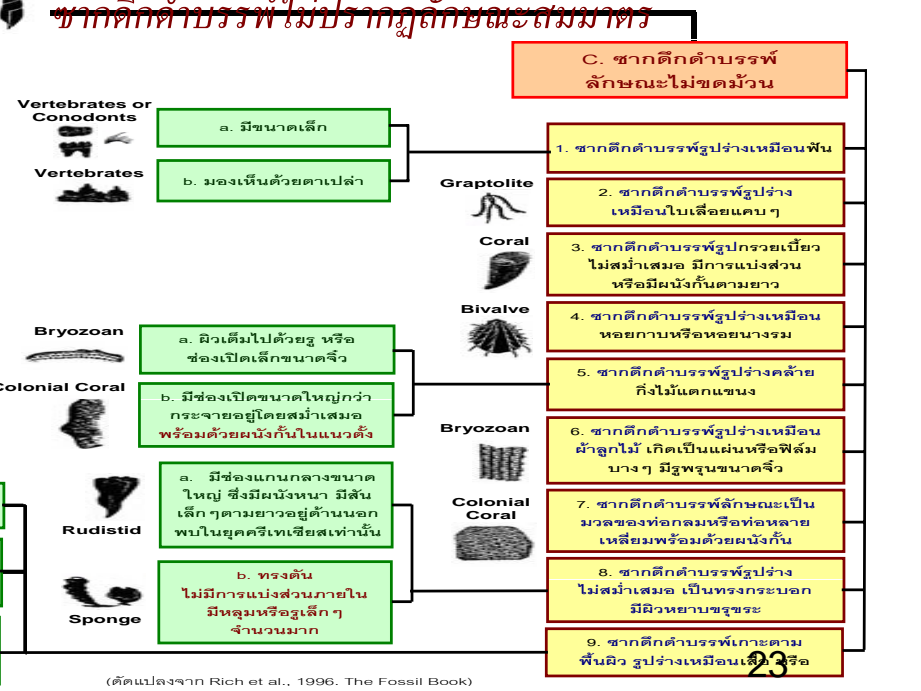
ซากดึกดำบรรพ์ไม่ปรากฏลักษณะสมมาตร

C. ซากดึกดำบรรพ์ลักษณะไม่ขดม้วน

Vertebrates or Conodonts

a. มีขนาดเล็ก

Vertebrates

b. มองเห็นด้วยตาเปล่า

1. ซากดึกดำบรรพ์รูปร่างเหมือนฟัน

Graptolite

2. ซากดึกดำบรรพ์รูปร่างเหมือนใบเลื่อยแคบ ๆ

Coral

3. ซากดึกดำบรรพ์รูปกรวยเบี้ยว ไม่สม่ำเสมอ มีการแบ่งส่วนหรือมีผนังกั้นตามยาว

Bivalve

4. ซากดึกดำบรรพ์รูปร่างเหมือนหอยกาบหรือหอยนางรม

Bryozoan

a. ผิวเต็มไปด้วยรู หรือช่องเปิดเล็กขนาดจิ๋ว

Colonial Coral

b. มีช่องเปิดขนาดใหญ่กว่ากระจายอยู่โดยสม่ำเสมอ พร้อมด้วยผนังกั้นในแนวตั้ง

5. ซากดึกดำบรรพ์รูปร่างคล้ายกิ่งไม้แตกแขนง

Bryozoan

6. ซากดึกดำบรรพ์รูปร่างเหมือนผ้าลูกไม้ เกิดเป็นแผ่นหรือฟิล์มบาง ๆ มีรูพรุนขนาดจิ๋ว

Rudistid

a. มีช่องแกนกลางขนาดใหญ่ ซึ่งมีผนังหนา มีสันเล็ก ๆตามยาวอยู่ด้านนอก พบในยุคครีเทเชียสเท่านั้น

Colonial Coral

7. ซากดึกดำบรรพ์ลักษณะเป็นมวลของท่อกลมหรือท่อหลายเหลี่ยมพร้อมด้วยผนังกั้น

Sponge

b. ทรงต้น ไม่มีการแบ่งส่วนภายใน มีหลุมหรือรูเล็ก ๆ จำนวนมาก

8. ซากดึกดำบรรพ์รูปร่างไม่สม่ำเสมอ เป็นทรงกระบอก มีผิวหยาบขรุขระ

9. ซากดึกดำบรรพ์เกาะตามพื้นผิว รูปร่างเหมือนเส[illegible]หรือ

23

(ดัดแปลงจาก Rich et al., 1996. The Fossil Book)